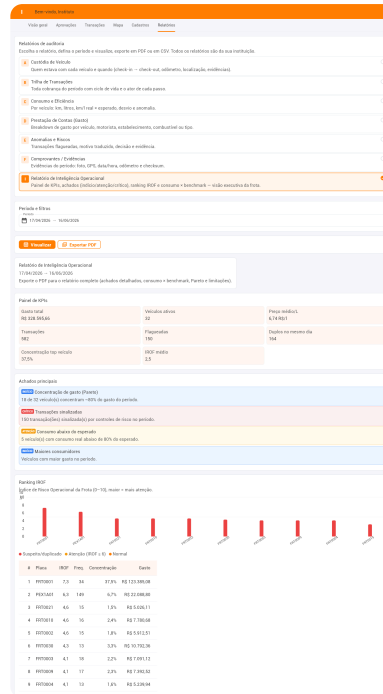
Bem-vindo, Authors

Visão geral Aprovações Transações Mapa Gestores Relatórios

Relatórios de auditoria
Escolha o relatório, defina o período e visualize; exporte em PDF ou em CSV. Todos os relatórios são da sua instituição.

A Custódia do Veículo
Quem estava com cada veículo e quando (check-in → check-out, odômetro, localização, evidências).

B Trilha de Transações
Toda cobrança do período com ciclo de vida e dor de cada passo.

C Consumo e Eficiência
Por veículo: km, litros, km/l real × esperado, desvio e anomalias.

D Prestação de Contas (Gasto)
Breakdown de gasto por veículo, motorista, estabelecimento, combustível ou tipo.

E Anomalias e Riscos
Transações flagueadas, motivo traduzido, decisão e evidência.

F Comprovantes / Evidências
Evidências do período: foto, GPS, data/hora, odômetro e checkout.

G Relatório de Inteligência Operacional
Painel de KPIs, achados (indício/concentração/crítico), ranking IROF × consumo × benchmark → visão executiva da frota.

Período e filtros
Período
17/04/2026 → 16/05/2026

Visualizar Exportar PDF

Relatório de Inteligência Operacional
17/04/2026 → 16/05/2026
Exporte o PDF para o relatório completo (achados detalhados, consumo × benchmark, Pareto e limitações).

Painel de KPIs

| Gasto total | Veículos ativos | Preço médio/L |
|---|---|---|
| R$ 328.395,66 | 32 | 6,74 R$/l |
| Transações | Flagueadas | Dispêns no mesmo dia |
| 982 | 190 | 164 |
| Concentração top veículo | IROF médio | |
| 37,5% | 2,5 | |

Achados principais

Concentração de gasto (Pareto)
18 de 32 veículo(s) concentram ~80% do gasto do período.

Transações sinalizadas
190 transação(ões) sinalizada(s) por controles de risco no período.

Consumo abaixo do esperado
5 veículo(s) com consumo real abaixo de 80% do esperado.

Maiores consumidores
Veículos com maior gasto no período.

Ranking IROF
Índice de Risco Operacional da Frota (0–10), maior = mais atenção.

Suspeita/duplicado Atenção (IROF ≥ 6) Normal

| # | Placa | IROF | Freq. | Concentração | Gasto |
|---|---|---|---|---|---|
| 1 | FRT0001 | 7,3 | 34 | 37,5% | R$ 123.395,08 |
| 2 | PDC1A41 | 6,3 | 145 | 6,7% | R$ 22.088,80 |
| 3 | FRT0021 | 4,6 | 15 | 1,5% | R$ 5.026,11 |
| 4 | FRT0018 | 4,6 | 16 | 2,4% | R$ 7.780,68 |
| 5 | FRT0002 | 4,6 | 15 | 1,8% | R$ 5.912,51 |
| 6 | FRT0008 | 4,5 | 13 | 3,3% | R$ 10.702,36 |
| 7 | FRT0003 | 4,1 | 10 | 2,2% | R$ 7.091,13 |
| 8 | FRT0009 | 4,1 | 17 | 2,3% | R$ 7.392,52 |
| 9 | FRT0004 | 4,1 | 13 | 1,6% | R$ 5.338,94 |